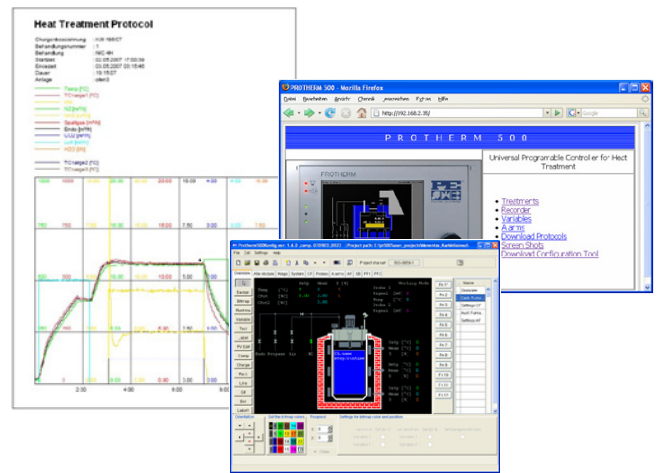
Heat Treatment Protocol

Chargenbezeichnung : KW 16/07
Behandlungsnummer : 1
Behandlung : NIC 4H
Startzeit : 02.05.2007 17:00:39
Endezeit : 03.05.2007 03:15:46
Dauer : 10:15:07
Anlage : ofen3

Temp [°C]
TC-target [°C]
CH₄
N2
NH3 [m³/h]
Spaltgas [m³/h]
Endo [m³/h]
CO2 [m³/h]
Luft [m³/h]
H2O [l/h]

TC-target [°C]
TC-target [°C]

2:00
4:00
6:00
8:00

PROTHERM 500 - Mozilla Firefox

Datei Bearbeiten Ansicht Chronik Lesezeichen Extras Hilfe

http://192.168.2.35/

PROTHERM 500

Universal Programable Controler for Heat Treatment

Treatments
Recorder
Variables
Alarms
Download Protocols
Screen Shots
Download Configuration Tool

Protherm500Config.exe - 1.4.2 ...

Overview

Project stand

Section
Settings
Machine
Variable
Text
Bit
Linie
Start
Laden